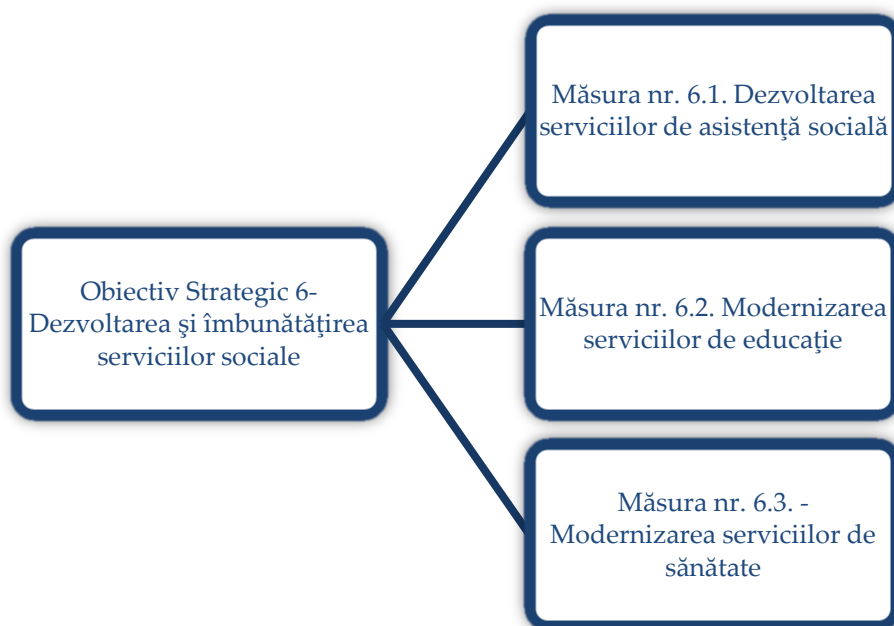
Obiectiv Strategic 6- Dezvoltarea şi îmbunătăţirea serviciilor sociale

Măsura nr. 6.1. Dezvoltarea serviciilor de asistenţă socială

Măsura nr. 6.2. Modernizarea serviciilor de educaţie

Măsura nr. 6.3. - Modernizarea serviciilor de sănătate